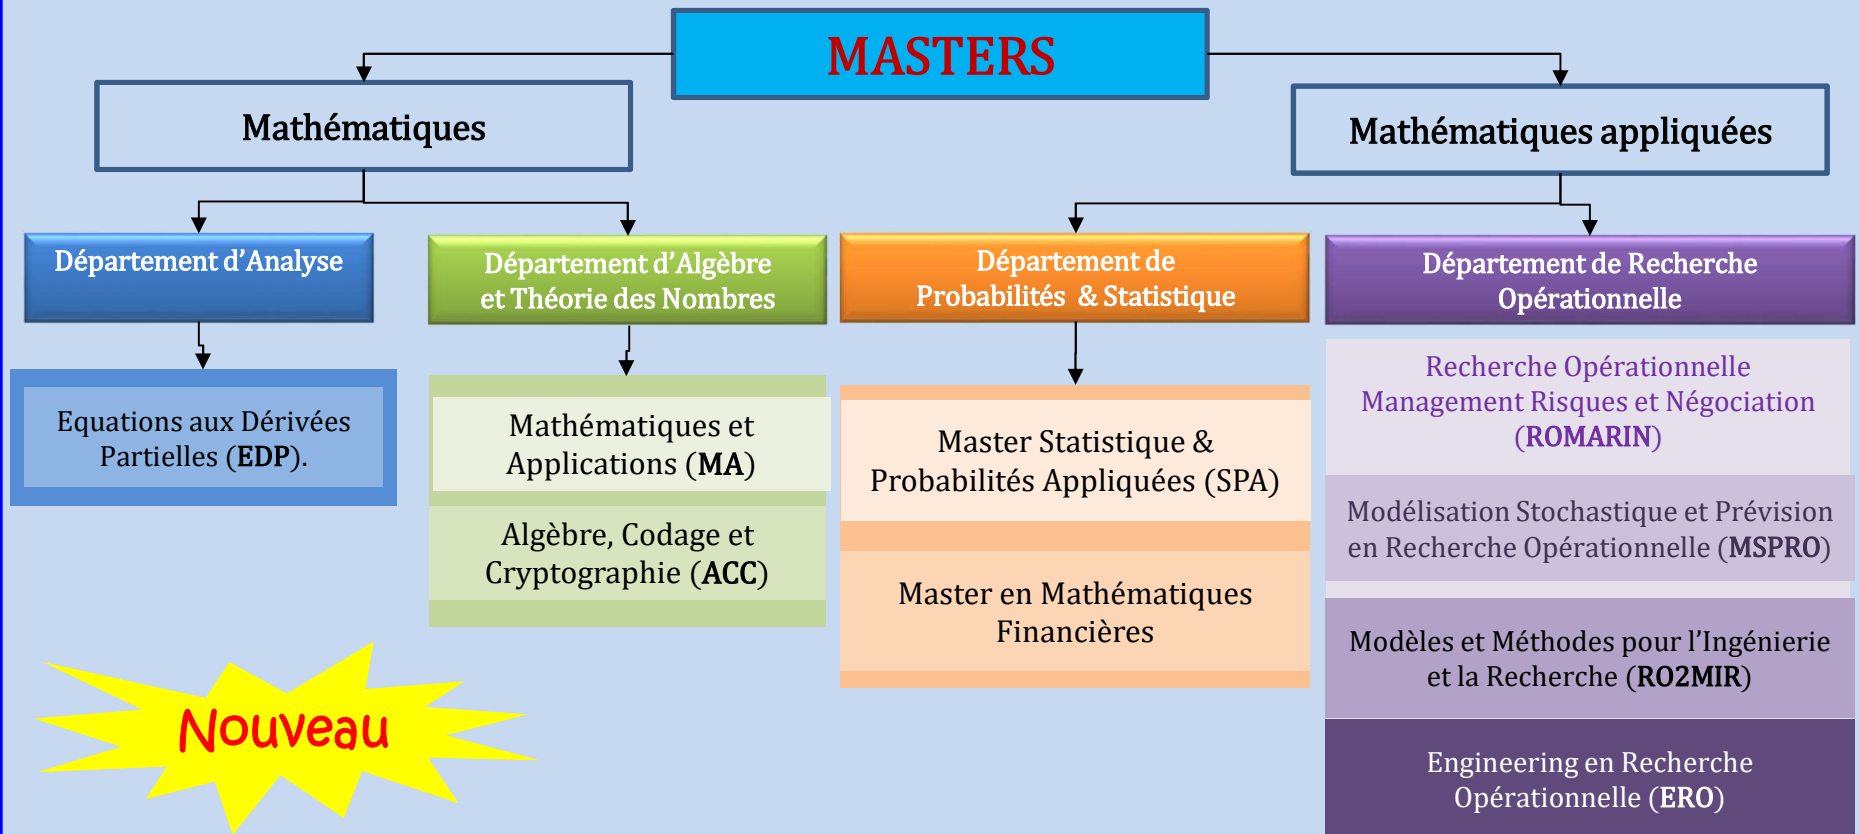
MASTERS

Mathématiques

Mathématiques appliquées

Département d'Analyse

Equations aux Dérivées Partielles (EDP).

Département d'Algèbre et Théorie des Nombres

Mathématiques et Applications (MA)

Algèbre, Codage et Cryptographie (ACC)

Département de Probabilités & Statistique

Master Statistique & Probabilités Appliquées (SPA)

Master en Mathématiques Financières

Département de Recherche Opérationnelle

Recherche Opérationnelle Management Risques et Négociation (ROMARIN)

Modélisation Stochastique et Prévision en Recherche Opérationnelle (MSPRO)

Modèles et Méthodes pour l'Ingénierie et la Recherche (RO2MIR)

Engineering en Recherche Opérationnelle (ERO)

Nouveau